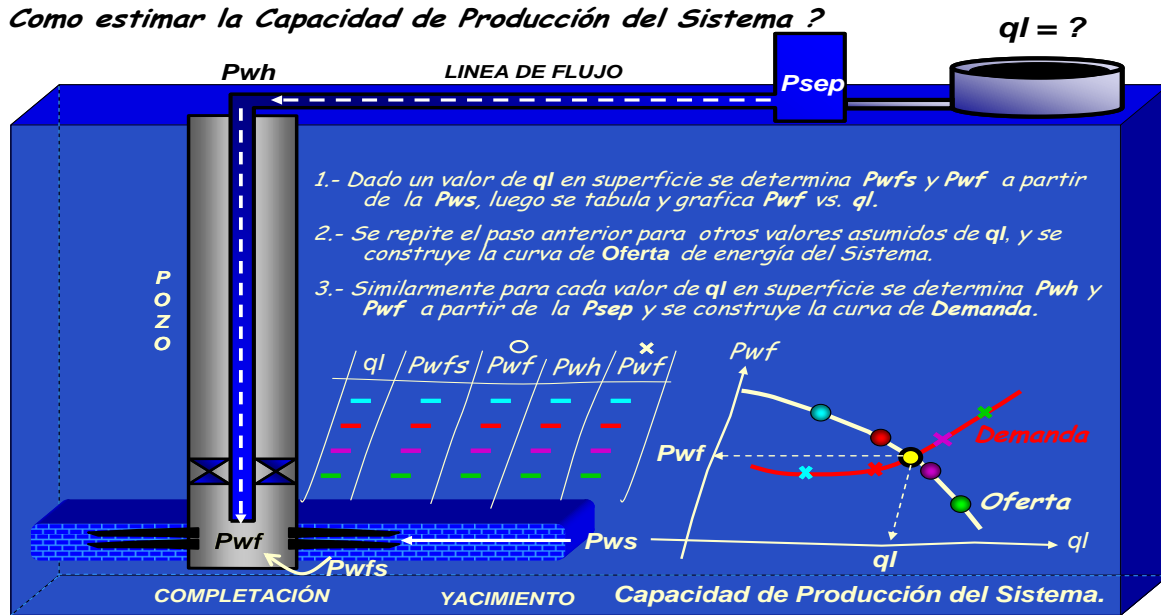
Como estimar la Capacidad de Producción del Sistema ?

ql = ?

Pwh

LINEA DE FLUJO

Psep

POZO

1.- Dado un valor de ql en superficie se determina Pwfs y Pwf a partir de la Pws, luego se tabula y grafica Pwf vs. ql.

2.- Se repite el paso anterior para otros valores asumidos de ql, y se construye la curva de Oferta de energía del Sistema.

3.- Similarmente para cada valor de ql en superficie se determina Pwh y Pwf a partir de la Psep y se construye la curva de Demanda.

| ql | Pwfs | ○ Pwf | Pwh | × Pwf |
|---|---|---|---|---|
| – | – | – | – | – |
| – | – | – | – | – |
| – | – | – | – | – |
| – | – | – | – | – |

Pwf

Pwf

Demanda

Oferta

ql

ql

Pwf

Pws

Pwfs

COMPLETACIÓN

YACIMIENTO

Capacidad de Producción del Sistema.